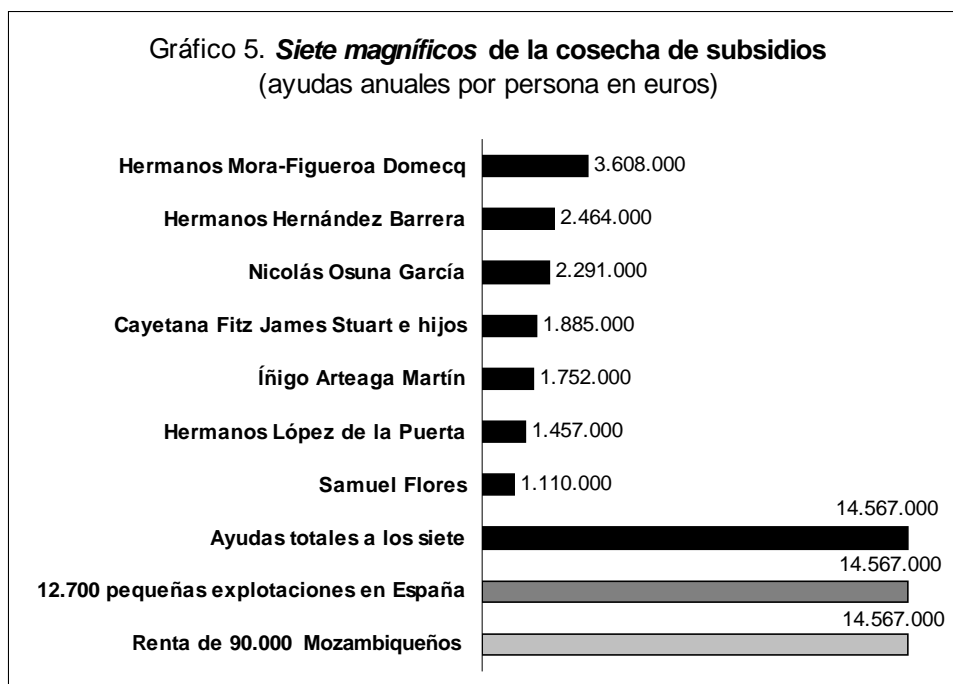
Gráfico 5. ***Siete magníficos*** **de la cosecha de subsidios**
(ayudas anuales por persona en euros)

**Hermanos Mora-Figueroa Domecq** 3.608.000
**Hermanos Hernández Barrera** 2.464.000
**Nicolás Osuna García** 2.291.000
**Cayetana Fitz James Stuart e hijos** 1.885.000
**Íñigo Arteaga Martín** 1.752.000
**Hermanos López de la Puerta** 1.457.000
**Samuel Flores** 1.110.000
**Ayudas totales a los siete** 14.567.000
**12.700 pequeñas explotaciones en España** 14.567.000
**Renta de 90.000 Mozambiqueños** 14.567.000